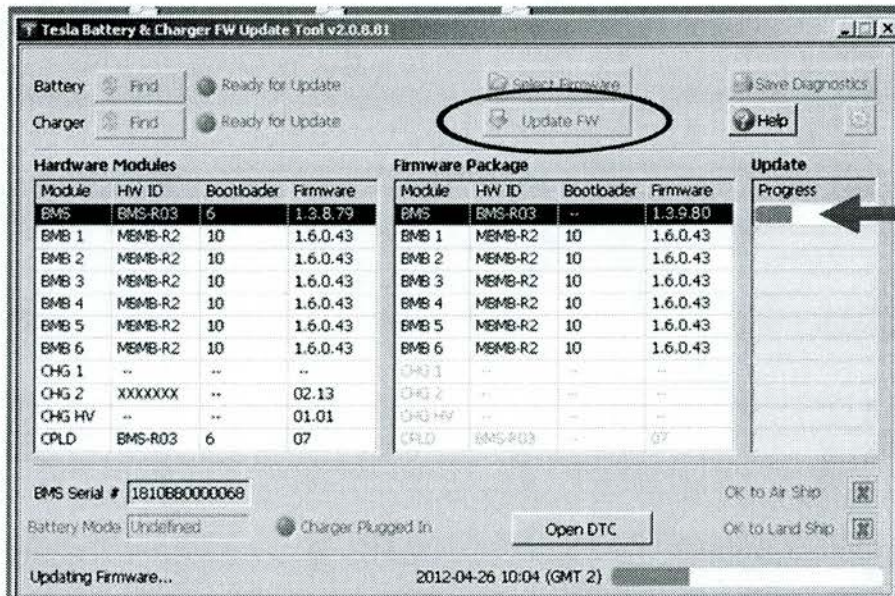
Tesla Battery & Charger FW Update Tool v2.0.8.01

Battery Find Ready for Update
Charger Find Ready for Update
Select Firmware
Update FW
Save Diagnostics
Help

Hardware Modules

| Module | HW ID | Bootloader | Firmware |
|---|---|---|---|
| BMS | BMS-R03 | 6 | 1.3.8.79 |
| BMB 1 | MBMB-R2 | 10 | 1.6.0.43 |
| BMB 2 | MBMB-R2 | 10 | 1.6.0.43 |
| BMB 3 | MBMB-R2 | 10 | 1.6.0.43 |
| BMB 4 | MBMB-R2 | 10 | 1.6.0.43 |
| BMB 5 | MBMB-R2 | 10 | 1.6.0.43 |
| BMB 6 | MBMB-R2 | 10 | 1.6.0.43 |
| CHG 1 | -- | -- | -- |
| CHG 2 | XXXXXXX | -- | 02.13 |
| CHG HV | -- | -- | 01.01 |
| CPLD | BMS-R03 | 6 | 07 |

Firmware Package

| Module | HW ID | Bootloader | Firmware |
|---|---|---|---|
| BMS | BMS-R03 | -- | 1.3.9.80 |
| BMB 1 | MBMB-R2 | 10 | 1.6.0.43 |
| BMB 2 | MBMB-R2 | 10 | 1.6.0.43 |
| BMB 3 | MBMB-R2 | 10 | 1.6.0.43 |
| BMB 4 | MBMB-R2 | 10 | 1.6.0.43 |
| BMB 5 | MBMB-R2 | 10 | 1.6.0.43 |
| BMB 6 | MBMB-R2 | 10 | 1.6.0.43 |
| CHG 1 | -- | -- | -- |
| CHG 2 | -- | -- | -- |
| CHG HV | -- | -- | -- |
| CPLD | BMS-R03 | -- | 07 |

Update
Progress

BMS Serial # 1810B80000068
Battery Mode Undefined
Charger Plugged In
Open DTC
OK to Air Ship
OK to Land Ship

Updating Firmware...
2012-04-26 10:04 (GMT 2)